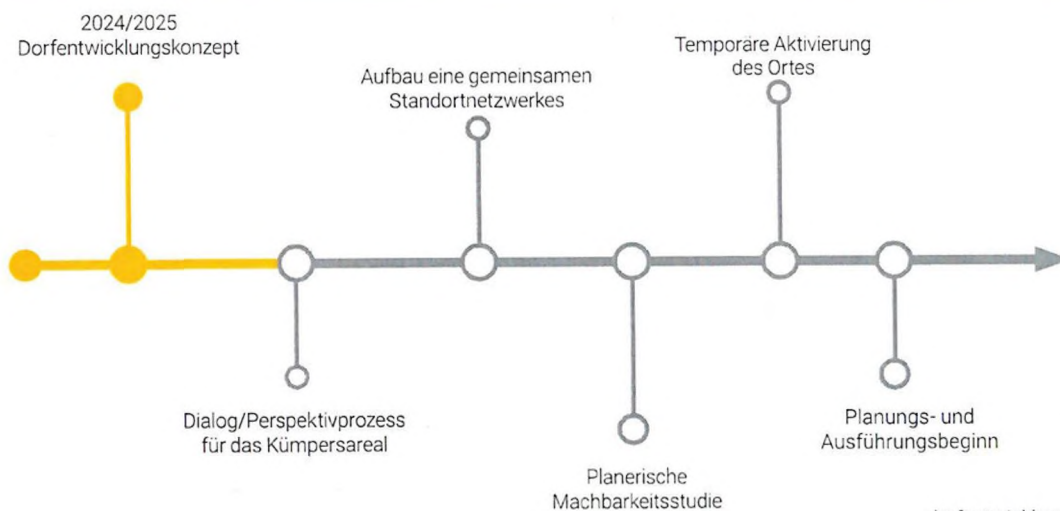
2024/2025
Dorfentwicklungskonzept

Aufbau eine gemeinsamen Standortnetzwerkes

Temporäre Aktivierung des Ortes

Dialog/Perspektivprozess für das Kümpersareal

Planerische Machbarkeitsstudie

Planungs- und Ausführungsbeginn

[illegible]